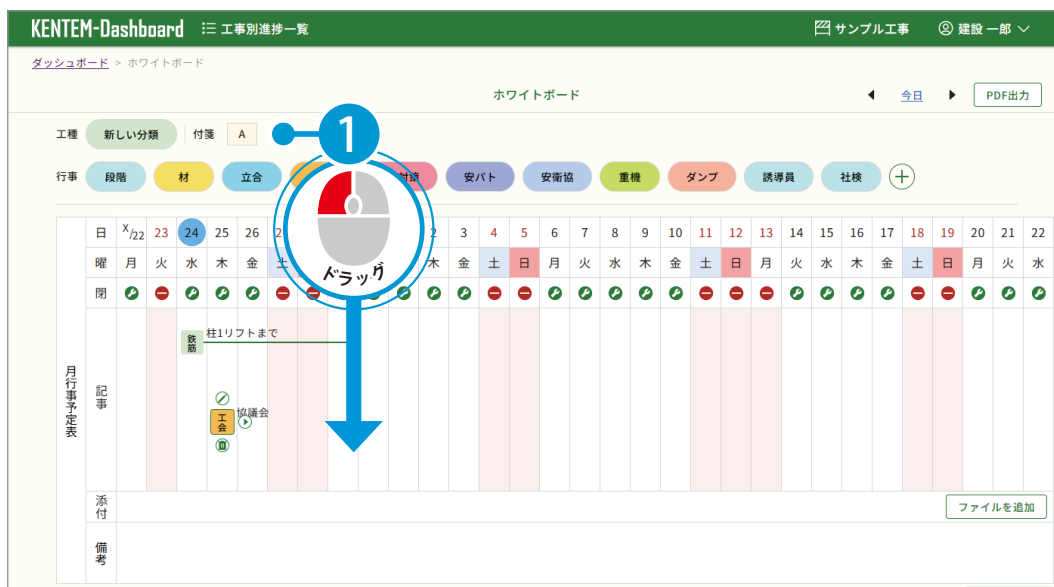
KENTEM-Dashboard ☷ 工事別進捗一覧

サンプル工事 建設 一郎

ダッシュボード > ホワイトボード

ホワイトボード

今日 PDF出力

工種 新しい分類 付箋 A

1

行事 段階 材 立合 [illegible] 付箋 安パト 安衛協 重機 ダンプ 誘導員 社検 +

ドラッグ

月行事予定表

| 日 | X/22 | 23 | 24 | 25 | 26 | 2 | | | | 2 | 3 | 4 | 5 | 6 | 7 | 8 | 9 | 10 | 11 | 12 | 13 | 14 | 15 | 16 | 17 | 18 | 19 | 20 | 21 | 22 |
|---|---|---|---|---|---|---|---|---|---|---|---|---|---|---|---|---|---|---|---|---|---|---|---|---|---|---|---|---|---|---|
| 曜 | 月 | 火 | 水 | 木 | 金 | 土 | | | | 木 | 金 | 土 | 日 | 月 | 火 | 水 | 木 | 金 | 土 | 日 | 月 | 火 | 水 | 木 | 金 | 土 | 日 | 月 | 火 | 水 |
| 閉 | | | | | | | | | | | | | | | | | | | | | | | | | | | | | | |

記事

鉄筋 柱1リフトまで

工会 協議会

添付

ファイルを追加

備考